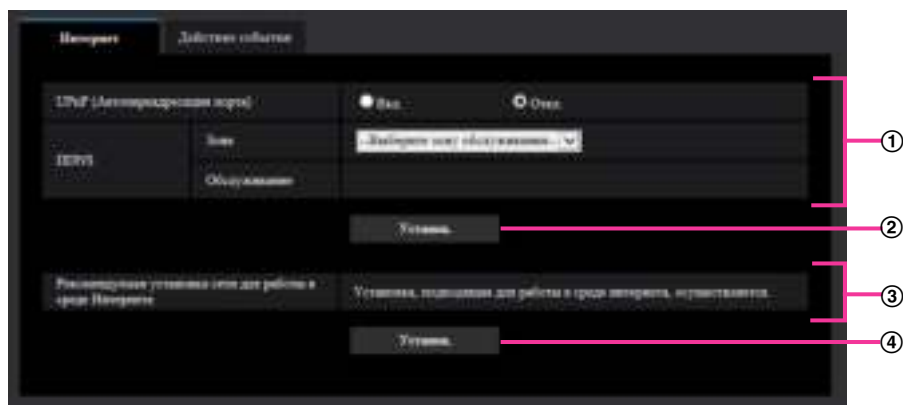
Интернет

Действие события

UPnP (Автопереадресация порта)

Вкл.

Откл.

DDNS

Зона

--Выберите зону обслуживания--

Обслуживание

Установ.

Рекомендуемая установка сети для работы в среде Интернета

Установка, подходящая для работы в среде интернета, осуществляется.

Установ.

①

②

③

④